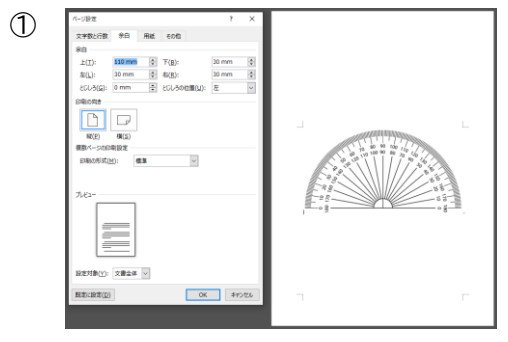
①

ページ設定 ? ×

文字数と行数 余白 用紙 その他

余白

上(T): 110 mm 下(B): 30 mm

左(L): 30 mm 右(R): 30 mm

とじしろ(G): 0 mm とじしろの位置(U): 左

印刷の向き

縦(P) 横(S)

複数ページの印刷設定

印刷の形式(M): 標準

プレビュー

設定対象(Y): 文書全体

既定に設定(D) OK キャンセル